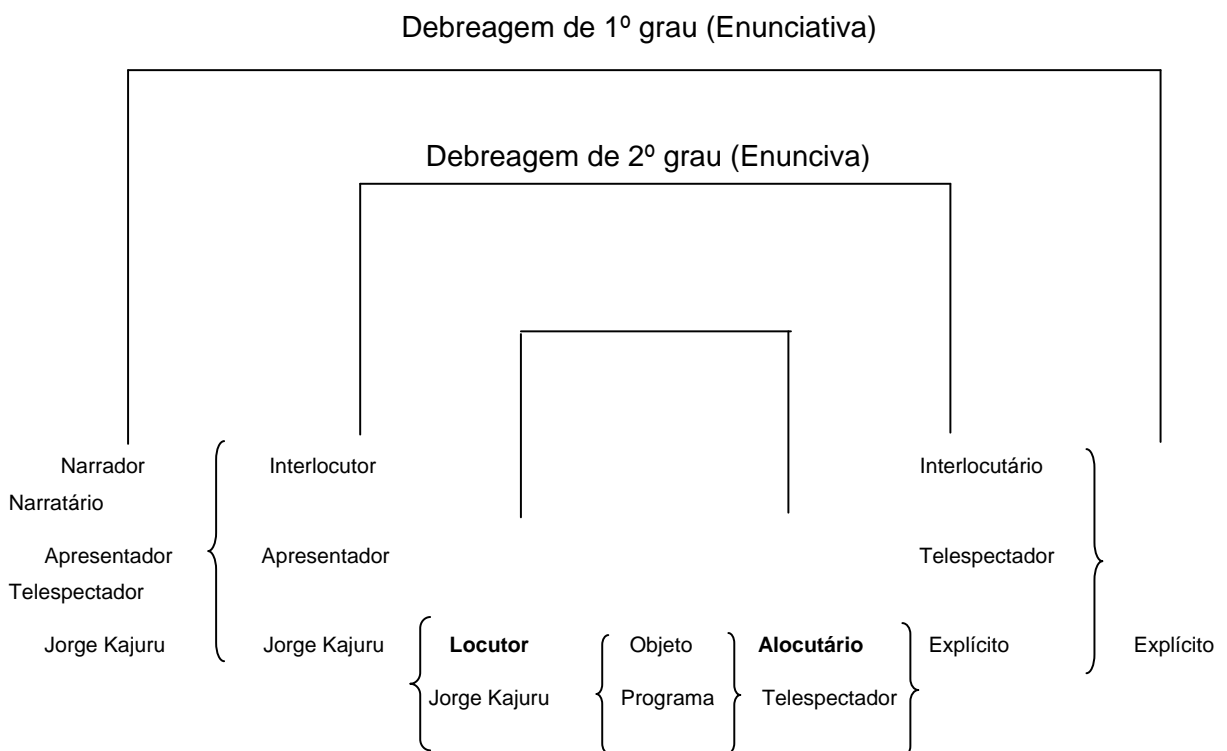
Debreagem de 1º grau (Enunciativa)

Debreagem de 2º grau (Enunciva)

Narrador
Narratário

Apresentador
Telespectador

Jorge Kajuru

Interlocutor

Apresentador

Jorge Kajuru

Locutor
Jorge Kajuru

Objeto
Programa

Alocutário
Telespectador

Interlocutário

Telespectador

Explícito

Explícito